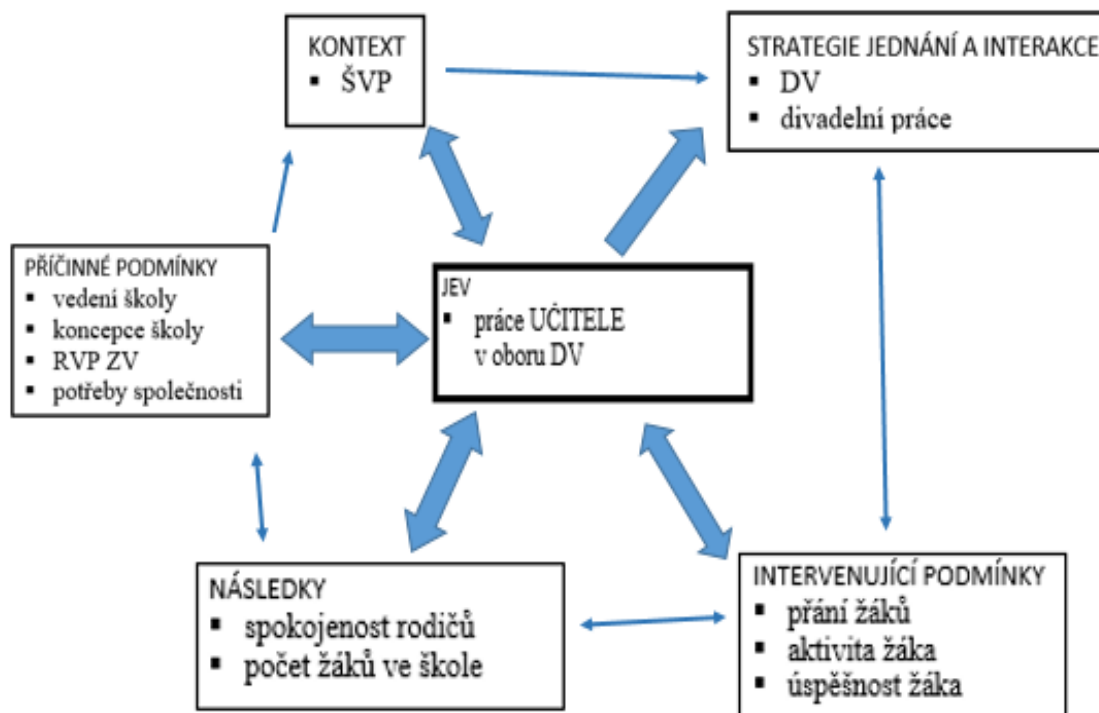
KONTEXT
▪ ŠVP

STRATEGIE JEDNÁNÍ A INTERAKCE
▪ DV
▪ divadelní práce

PŘÍČINNÉ PODMÍNKY
▪ vedení školy
▪ koncepce školy
▪ RVP ZV
▪ potřeby společnosti

JEV
▪ práce UČITELE v oboru DV

NÁSLEDKY
▪ spokojenost rodičů
▪ počet žáků ve škole

INTERVENUJÍCÍ PODMÍNKY
▪ přání žáků
▪ aktivita žáka
▪ úspěšnost žáka